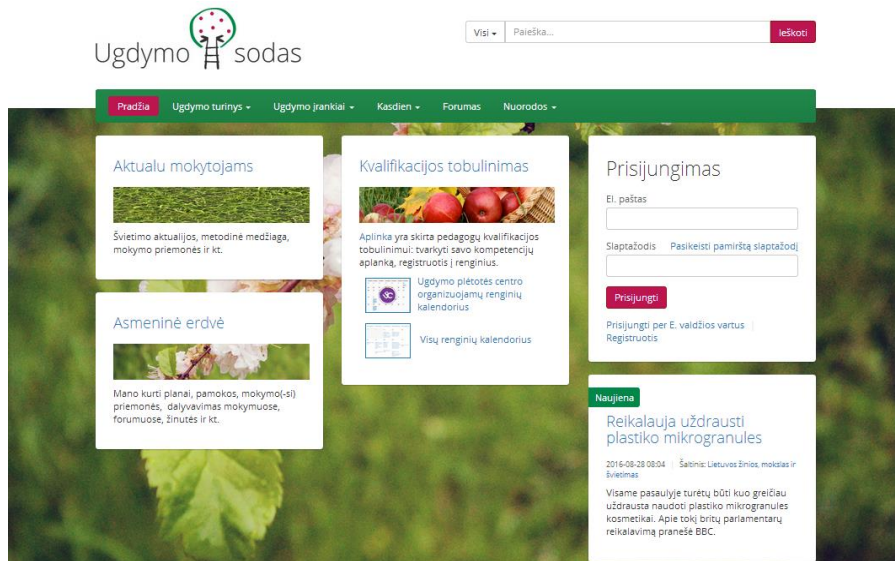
Ugdymo sodas

Visi ▾ Paieška... Ieškoti

Pradžia Ugdymo turinys ▾ Ugdymo įrankiai ▾ Kasdien ▾ Forumas Nuorodos ▾

Aktualu mokytojams

Švietimo aktualijos, metodinė medžiaga, mokymo priemonės ir kt.

Asmeninė erdvė

Mano kurti planai, pamokos, mokymo(-si) priemonės, dalyvavimas mokymuose, forumuose, žinutės ir kt.

Kvalifikacijos tobulinimas

Aplinka yra skirta pedagogų kvalifikacijos tobulinimui: tvarkyti savo kompetencijų aplanką, registruotis į renginius.

Ugdymo plėtotės centro organizuojamų renginių kalendorius

Visų renginių kalendorius

Prisijungimas

El. paštas

Slaptažodis Pasikeisti pamirštą slaptažodį

Prisijungti

Prisijungti per E. valdžios vartus | Registruotis

Naujiena

Reikalauja uždrausti plastiko mikrogranules

2016-08-28 08:04 | Šaltinis: Lietuvos žinios, mokslas ir švietimas

Visame pasaulyje turėtų būti kuo greičiau uždrausta naudoti plastiko mikrogranules kosmetikai. Apie tokį britų parlamentarų reikalavimą praneše BBC.